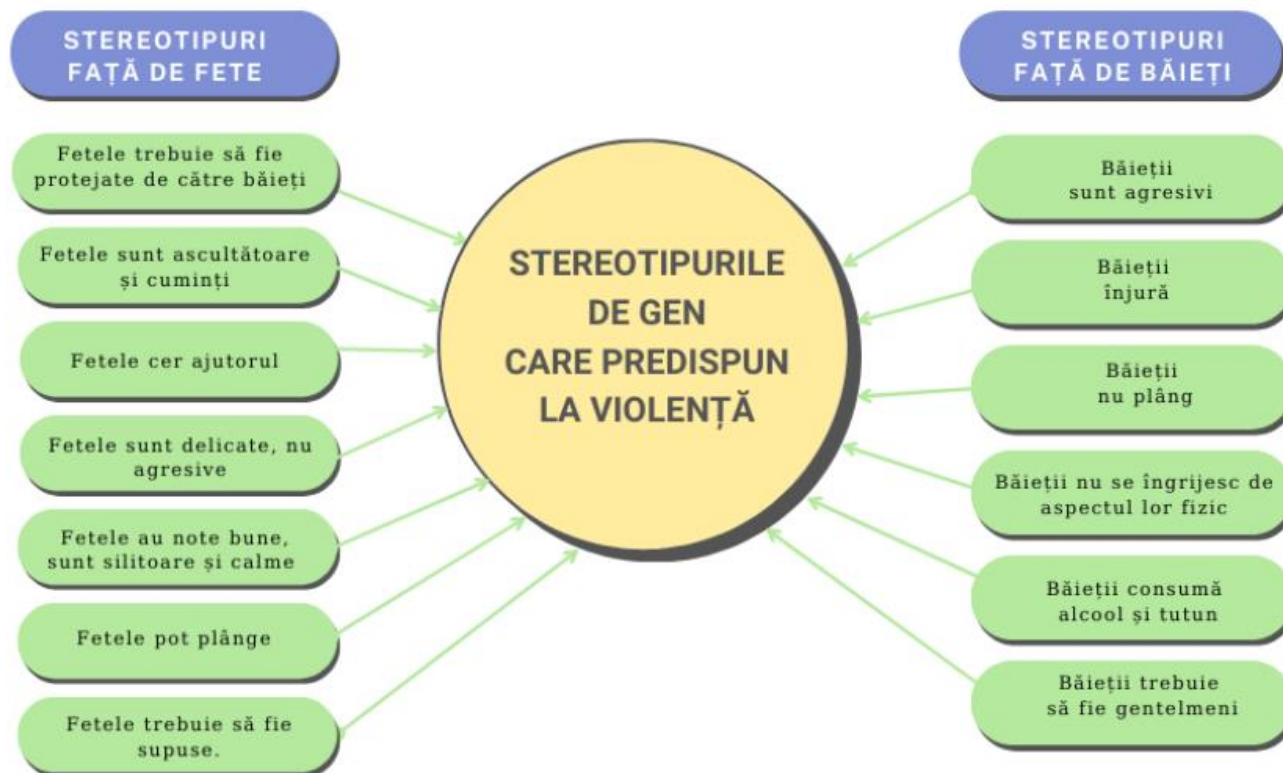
STEREOTIPURI FAȚĂ DE FETE

Fetele trebuie să fie protejate de către băieți

Fetele sunt ascultătoare și cuminți

Fetele cer ajutorul

Fetele sunt delicate, nu agresive

Fetele au note bune, sunt silitoare și calme

Fetele pot plânge

Fetele trebuie să fie supuse.

STEREOTIPURILE DE GEN CARE PREDISPUN LA VIOLENȚĂ

STEREOTIPURI FAȚĂ DE BĂIEȚI

Băieții sunt agresivi

Băieții înjură

Băieții nu plâng

Băieții nu se îngrijesc de aspectul lor fizic

Băieții consumă alcool și tutun

Băieții trebuie să fie gentelmeni